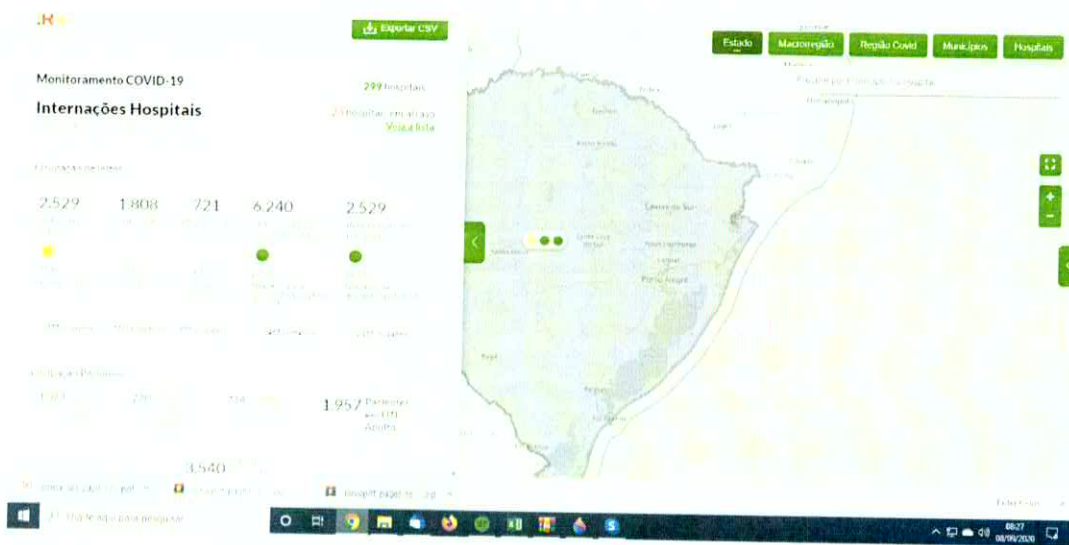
.R

Exportar CSV

Monitoramento COVID-19

Internações Hospitais

299 hospitais

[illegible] hospitais em atraso
Veja a lista

Estado
Macrorregião
Região Covid
Municípios
Hospitais

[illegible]

2.529
1.808
721
6.240
2.529

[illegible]

1.957 Pacientes em UTI Adulto

3.540

Caxias do Sul
Porto Alegre

08:27
08/09/2020